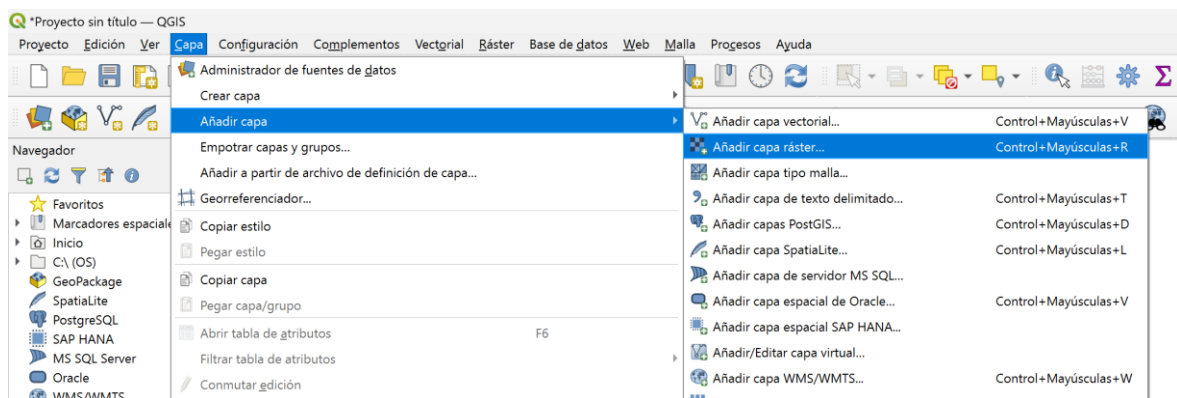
*Proyecto sin título — QGIS

Proyecto Edición Ver Capa Configuración Complementos Vectorial Ráster Base de datos Web Malla Procesos Ayuda

Navegador

Favoritos
Marcadores espaciales
Inicio
C:\ (OS)
GeoPackage
SpatiaLite
PostgreSQL
SAP HANA
MS SQL Server
Oracle
WMS/WMTS

Administrador de fuentes de datos
Crear capa
Añadir capa
Empotrar capas y grupos...
Añadir a partir de archivo de definición de capa...
Georreferenciador...
Copiar estilo
Pegar estilo
Copiar capa
Pegar capa/grupo
Abrir tabla de atributos F6
Filtrar tabla de atributos
Conmutar edición

| | |
|---|---|
| Añadir capa vectorial... | Control+Mayúsculas+V |
| Añadir capa ráster... | Control+Mayúsculas+R |
| Añadir capa tipo malla... | |
| Añadir capa de texto delimitado... | Control+Mayúsculas+T |
| Añadir capas PostGIS... | Control+Mayúsculas+D |
| Añadir capa SpatiaLite... | Control+Mayúsculas+L |
| Añadir capa de servidor MS SQL... | |
| Añadir capa espacial de Oracle... | Control+Mayúsculas+V |
| Añadir capa espacial SAP HANA... | |
| Añadir/Editar capa virtual... | |
| Añadir capa WMS/WMTS... | Control+Mayúsculas+W |